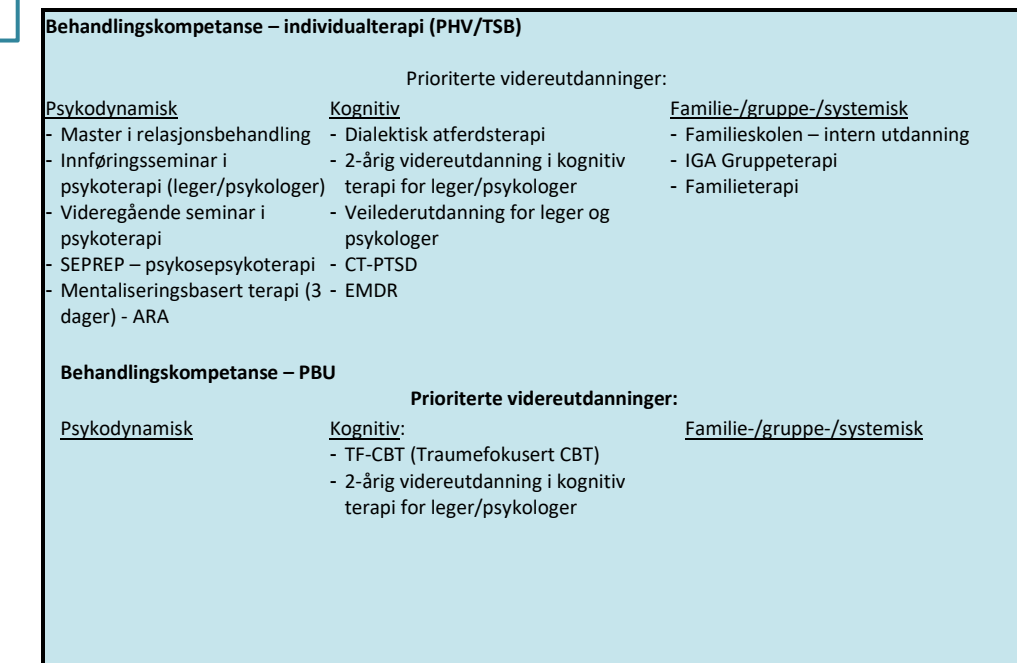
**Behandlingskompetanse – individualterapi (PHV/TSB)**

Prioriterte videreutdanninger:

Psykodynamisk
- Master i relasjonsbehandling
- Innføringsseminar i psykoterapi (leger/psykologer)
- Videregående seminar i psykoterapi
- SEPREP – psykosepsykoterapi
- Mentaliseringsbasert terapi (3 dager) - ARA

Kognitiv
- Dialektisk atferdsterapi
- 2-årig videreutdanning i kognitiv terapi for leger/psykologer
- Veilederutdanning for leger og psykologer
- CT-PTSD
- EMDR

Familie-/gruppe-/systemisk
- Familieskolen – intern utdanning
- IGA Gruppeterapi
- Familieterapi

**Behandlingskompetanse – PBU**

**Prioriterte videreutdanninger:**

Psykodynamisk

Kognitiv:
- TF-CBT (Traumefokusert CBT)
- 2-årig videreutdanning i kognitiv terapi for leger/psykologer

Familie-/gruppe-/systemisk